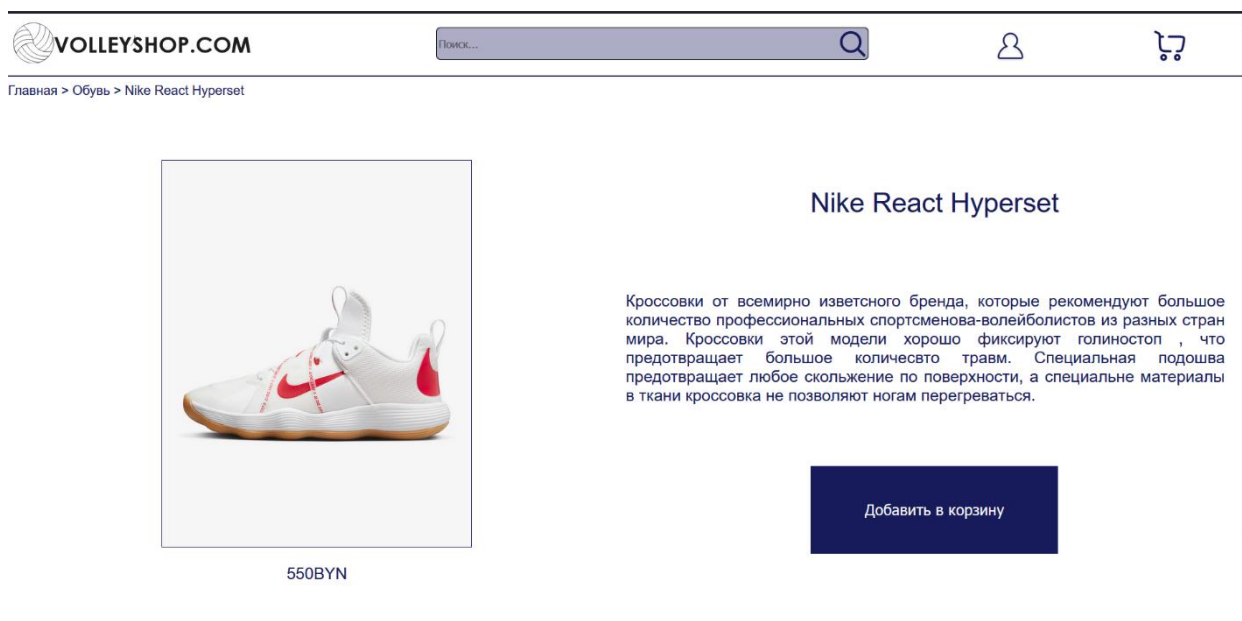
VOLLEYSHOP.COM

Поиск...

Главная > Обувь > Nike React Hyperset

Nike React Hyperset

Кроссовки от всемирно изветсного бренда, которые рекомендуют большое количество профессиональных спортсменова-волейболистов из разных стран мира. Кроссовки этой модели хорошо фиксируют голиностоп , что предотвращает большое количесвто травм. Специальная подошва предотвращает любое скольжение по поверхности, а специальне материалы в ткани кроссовка не позволяют ногам перегреваться.

Добавить в корзину

550BYN